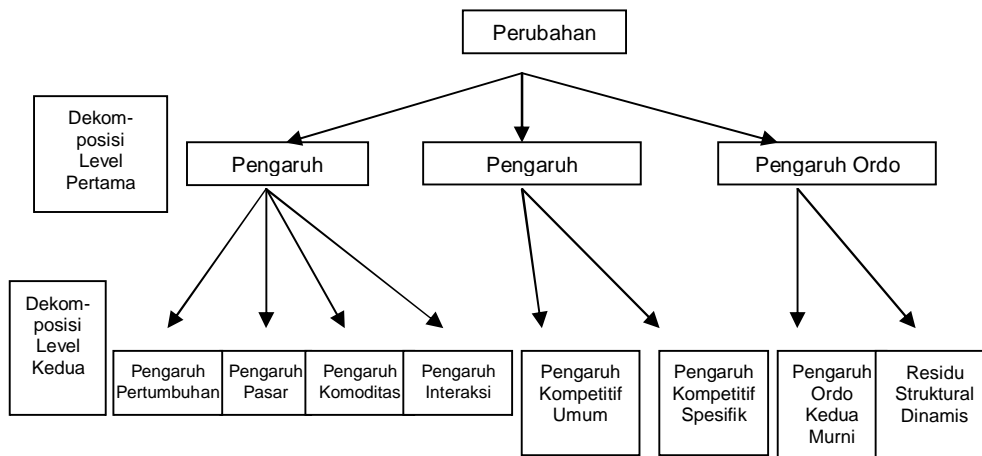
Perubahan

Dekomposisi Level Pertama

Pengaruh

Pengaruh

Pengaruh Ordo

Dekomposisi Level Kedua

Pengaruh Pertumbuhan

Pengaruh Pasar

Pengaruh Komoditas

Pengaruh Interaksi

Pengaruh Kompetitif Umum

Pengaruh Kompetitif Spesifik

Pengaruh Ordo Kedua Murni

Residu Struktural Dinamis